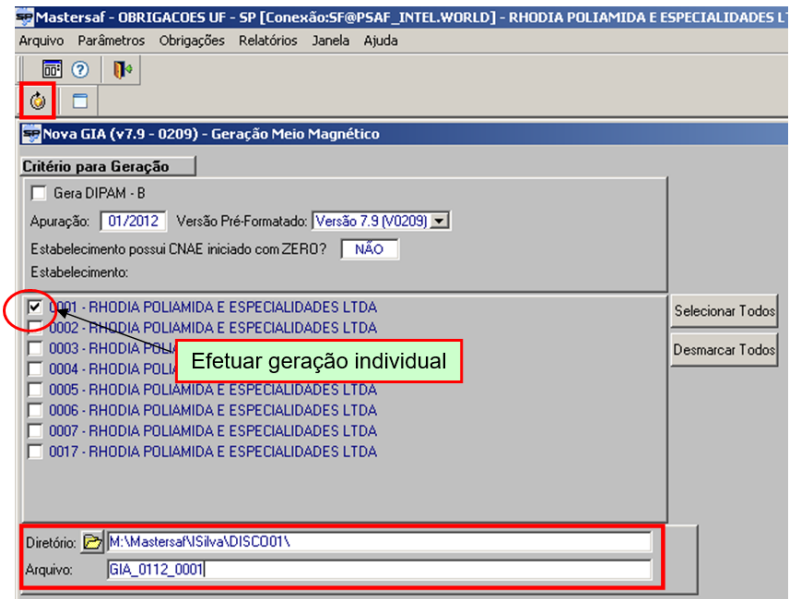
Mastersaf - OBRIGACOES UF - SP [Conexão:SF@PSAF_INTEL.WORLD] - RHODIA POLIAMIDA E ESPECIALIDADES L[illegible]

Arquivo Parâmetros Obrigações Relatórios Janela Ajuda

Nova GIA (v7.9 - 0209) - Geração Meio Magnético

Critério para Geração

Gera DIPAM - B

Apuração: 01/2012 Versão Pré-Formatado: Versão 7.9 (V0209)

Estabelecimento possui CNAE iniciado com ZERO? NÃO

Estabelecimento:

0001 - RHODIA POLIAMIDA E ESPECIALIDADES LTDA
0002 - RHODIA POLIAMIDA E ESPECIALIDADES LTDA
0003 - RHODIA POLIA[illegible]
0004 - RHODIA POLIA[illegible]
0005 - RHODIA POLIAMIDA E ESPECIALIDADES LTDA
0006 - RHODIA POLIAMIDA E ESPECIALIDADES LTDA
0007 - RHODIA POLIAMIDA E ESPECIALIDADES LTDA
0017 - RHODIA POLIAMIDA E ESPECIALIDADES LTDA

Efetuar geração individual

Selecionar Todos

Desmarcar Todos

Diretório: M:\Mastersaf\ISilva\DISCO01\

Arquivo: GIA_0112_0001